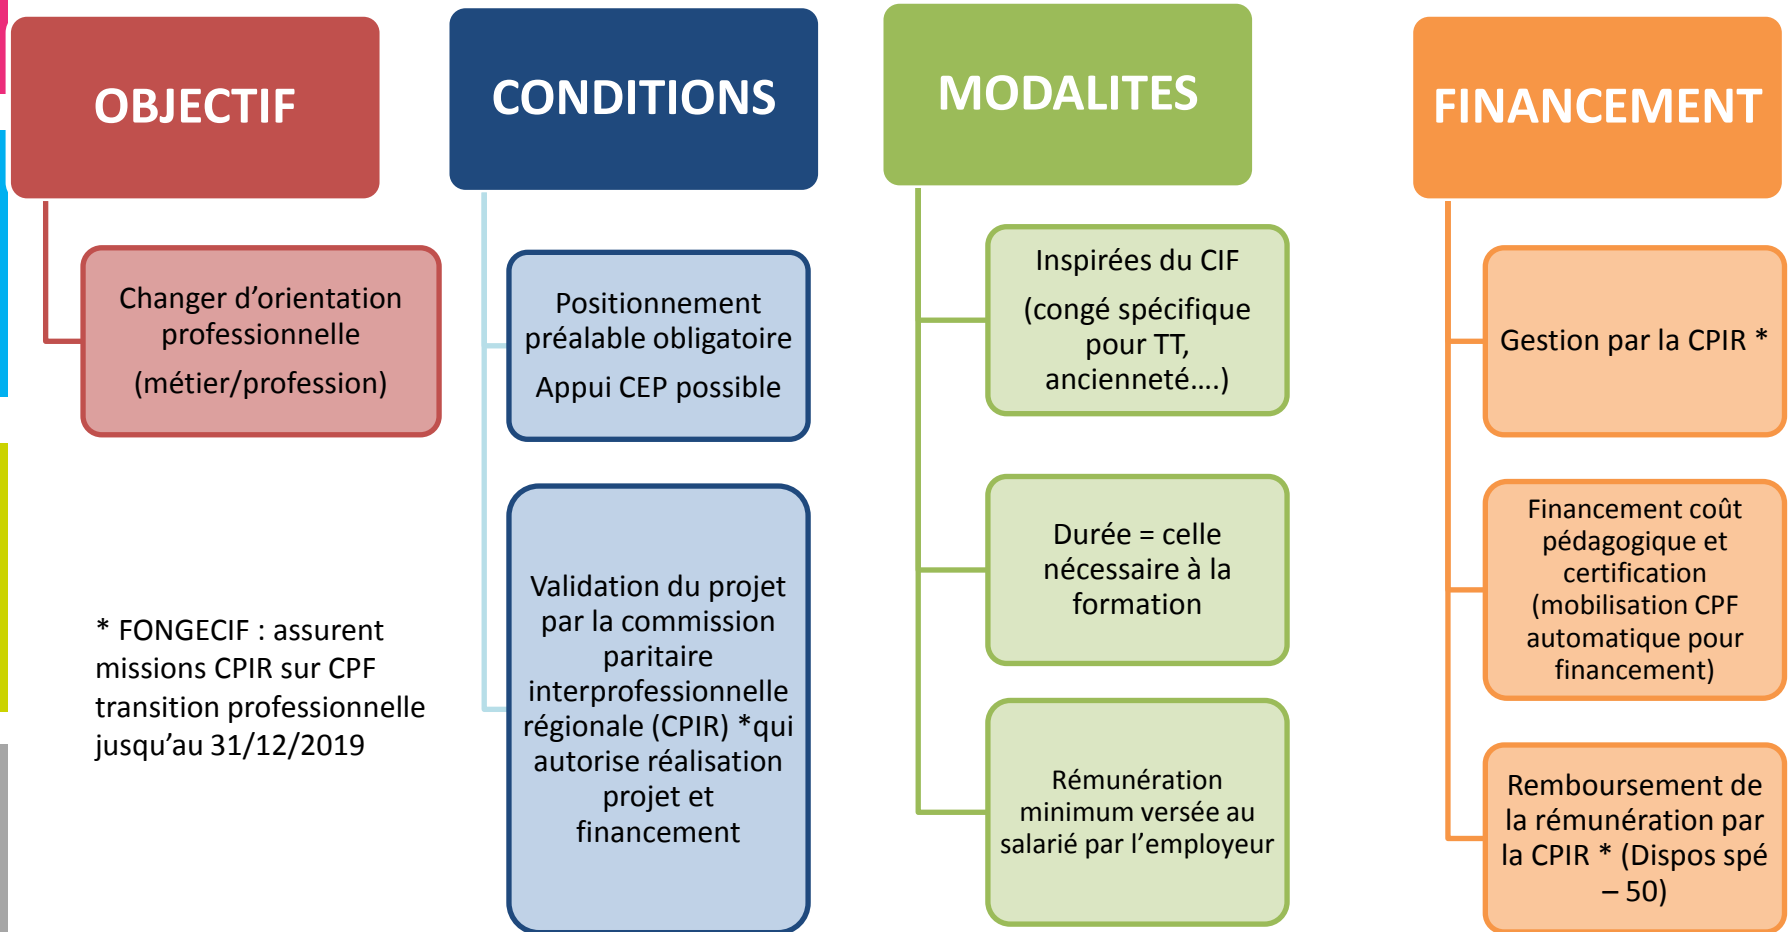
OBJECTIF

Changer d’orientation professionnelle

(métier/profession)

* FONGECIF : assurent missions CPIR sur CPF transition professionnelle jusqu’au 31/12/2019

CONDITIONS

Positionnement préalable obligatoire

Appui CEP possible

Validation du projet par la commission paritaire interprofessionnelle régionale (CPIR) *qui autorise réalisation projet et financement

MODALITES

Inspirées du CIF

(congé spécifique pour TT, ancienneté….)

Durée = celle nécessaire à la formation

Rémunération minimum versée au salarié par l’employeur

FINANCEMENT

Gestion par la CPIR *

Financement coût pédagogique et certification (mobilisation CPF automatique pour financement)

Remboursement de la rémunération par la CPIR * (Dispos spé – 50)